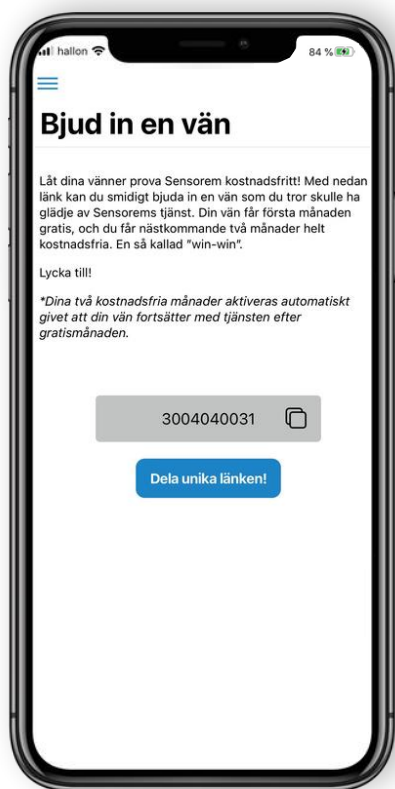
hallon

84 %

Bjud in en vän

Låt dina vänner prova Sensorem kostnadsfritt! Med nedan länk kan du smidigt bjuda in en vän som du tror skulle ha glädje av Sensorems tjänst. Din vän får första månaden gratis, och du får nästkommande två månader helt kostnadsfria. En så kallad "win-win".

Lycka till!

*Dina två kostnadsfria månader aktiveras automatiskt givet att din vän fortsätter med tjänsten efter gratismånaden.

3004040031

Dela unika länken!